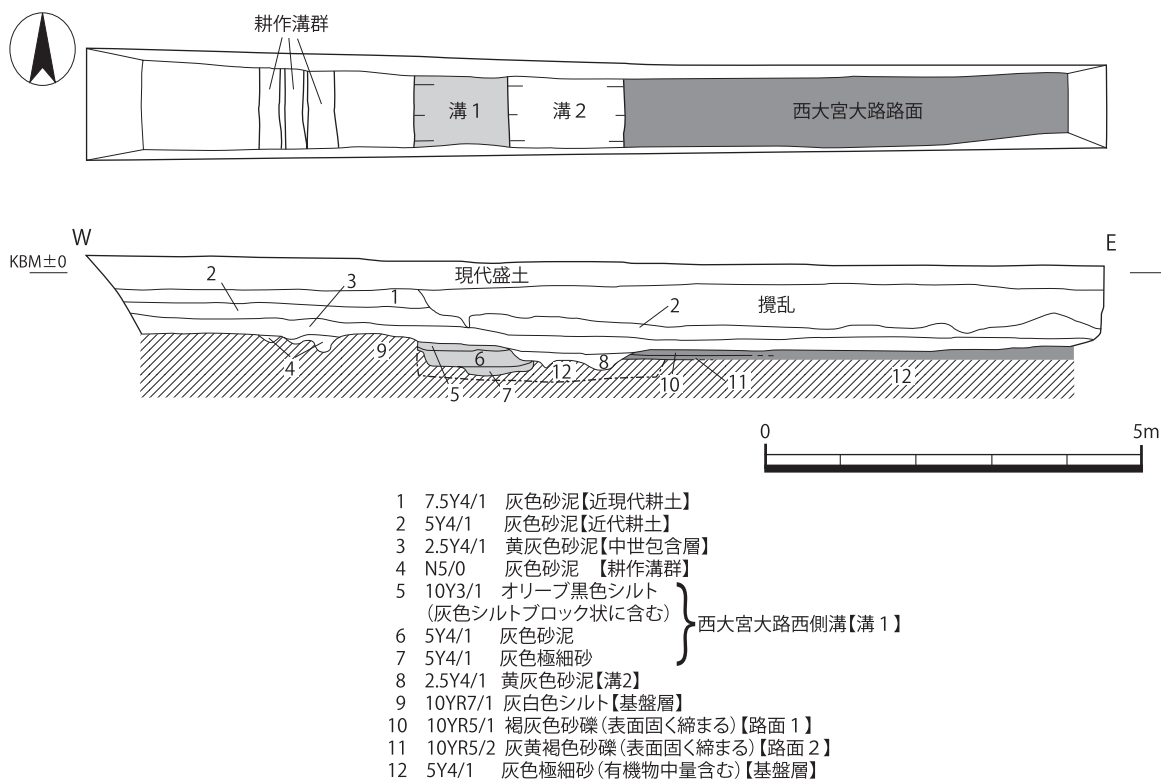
耕作溝群

溝1　溝2　西大宮大路路面

W　E

KBM±0

現代盛土

2　3　1　2　撹乱

4　9　6　5　7　12　8　10　11　12

0　5m

1　7.5Y4/1　灰色砂泥【近現代耕土】
2　5Y4/1　灰色砂泥【近代耕土】
3　2.5Y4/1　黄灰色砂泥【中世包含層】
4　N5/0　灰色砂泥　【耕作溝群】
5　10Y3/1　オリーブ黒色シルト（灰色シルトブロック状に含む）
6　5Y4/1　灰色砂泥
7　5Y4/1　灰色極細砂
西大宮大路西側溝【溝1】
8　2.5Y4/1　黄灰色砂泥【溝2】
9　10YR7/1　灰白色シルト【基盤層】
10　10YR5/1　褐灰色砂礫（表面固く締まる）【路面1】
11　10YR5/2　灰黄褐色砂礫（表面固く締まる）【路面2】
12　5Y4/1　灰色極細砂（有機物中量含む）【基盤層】